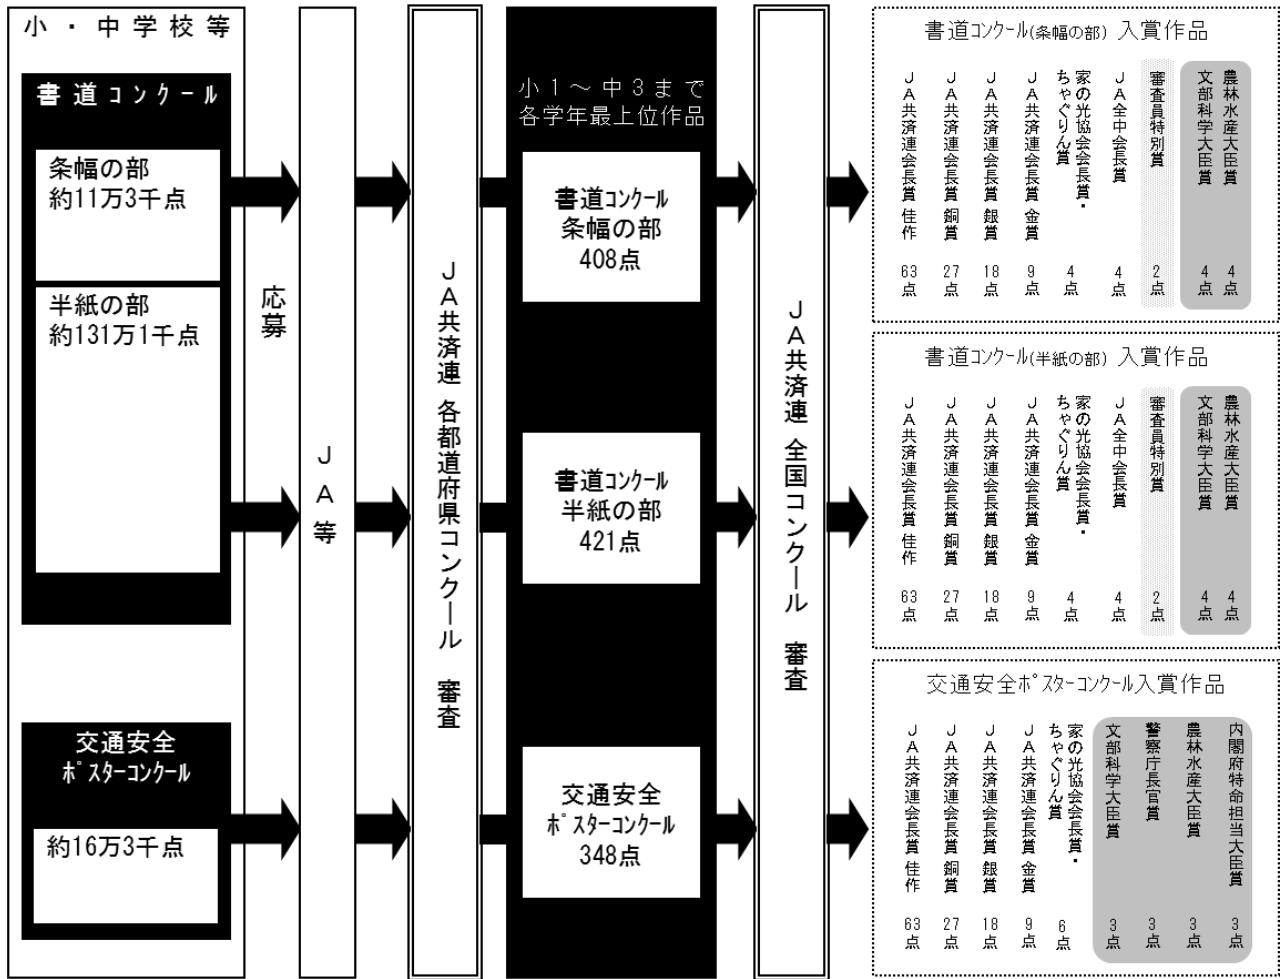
小・中学校等

書道コンクール

条幅の部
約11万3千点

半紙の部
約131万1千点

交通安全
ポスターコンクール

約16万3千点

応募

JA等

JA共済連 各都道府県コンクール 審査

小1～中3まで
各学年最上位作品

書道コンクール
条幅の部
408点

書道コンクール
半紙の部
421点

交通安全
ポスターコンクール
348点

JA共済連 全国コンクール 審査

書道コンクール(条幅の部) 入賞作品

農林水産大臣賞 4点
文部科学大臣賞 4点
審査員特別賞 2点
JA全中会長賞 4点
家の光協会会長賞・ちゃぐりん賞 4点
JA共済連会長賞 金賞 9点
JA共済連会長賞 銀賞 18点
JA共済連会長賞 銅賞 27点
JA共済連会長賞 佳作 63点

書道コンクール(半紙の部) 入賞作品

農林水産大臣賞 4点
文部科学大臣賞 4点
審査員特別賞 2点
JA全中会長賞 4点
家の光協会会長賞・ちゃぐりん賞 4点
JA共済連会長賞 金賞 9点
JA共済連会長賞 銀賞 18点
JA共済連会長賞 銅賞 27点
JA共済連会長賞 佳作 63点

交通安全ポスターコンクール入賞作品

内閣府特命担当大臣賞 3点
農林水産大臣賞 3点
警察庁長官賞 3点
文部科学大臣賞 3点
家の光協会会長賞・ちゃぐりん賞 6点
JA共済連会長賞 金賞 9点
JA共済連会長賞 銀賞 18点
JA共済連会長賞 銅賞 27点
JA共済連会長賞 佳作 63点